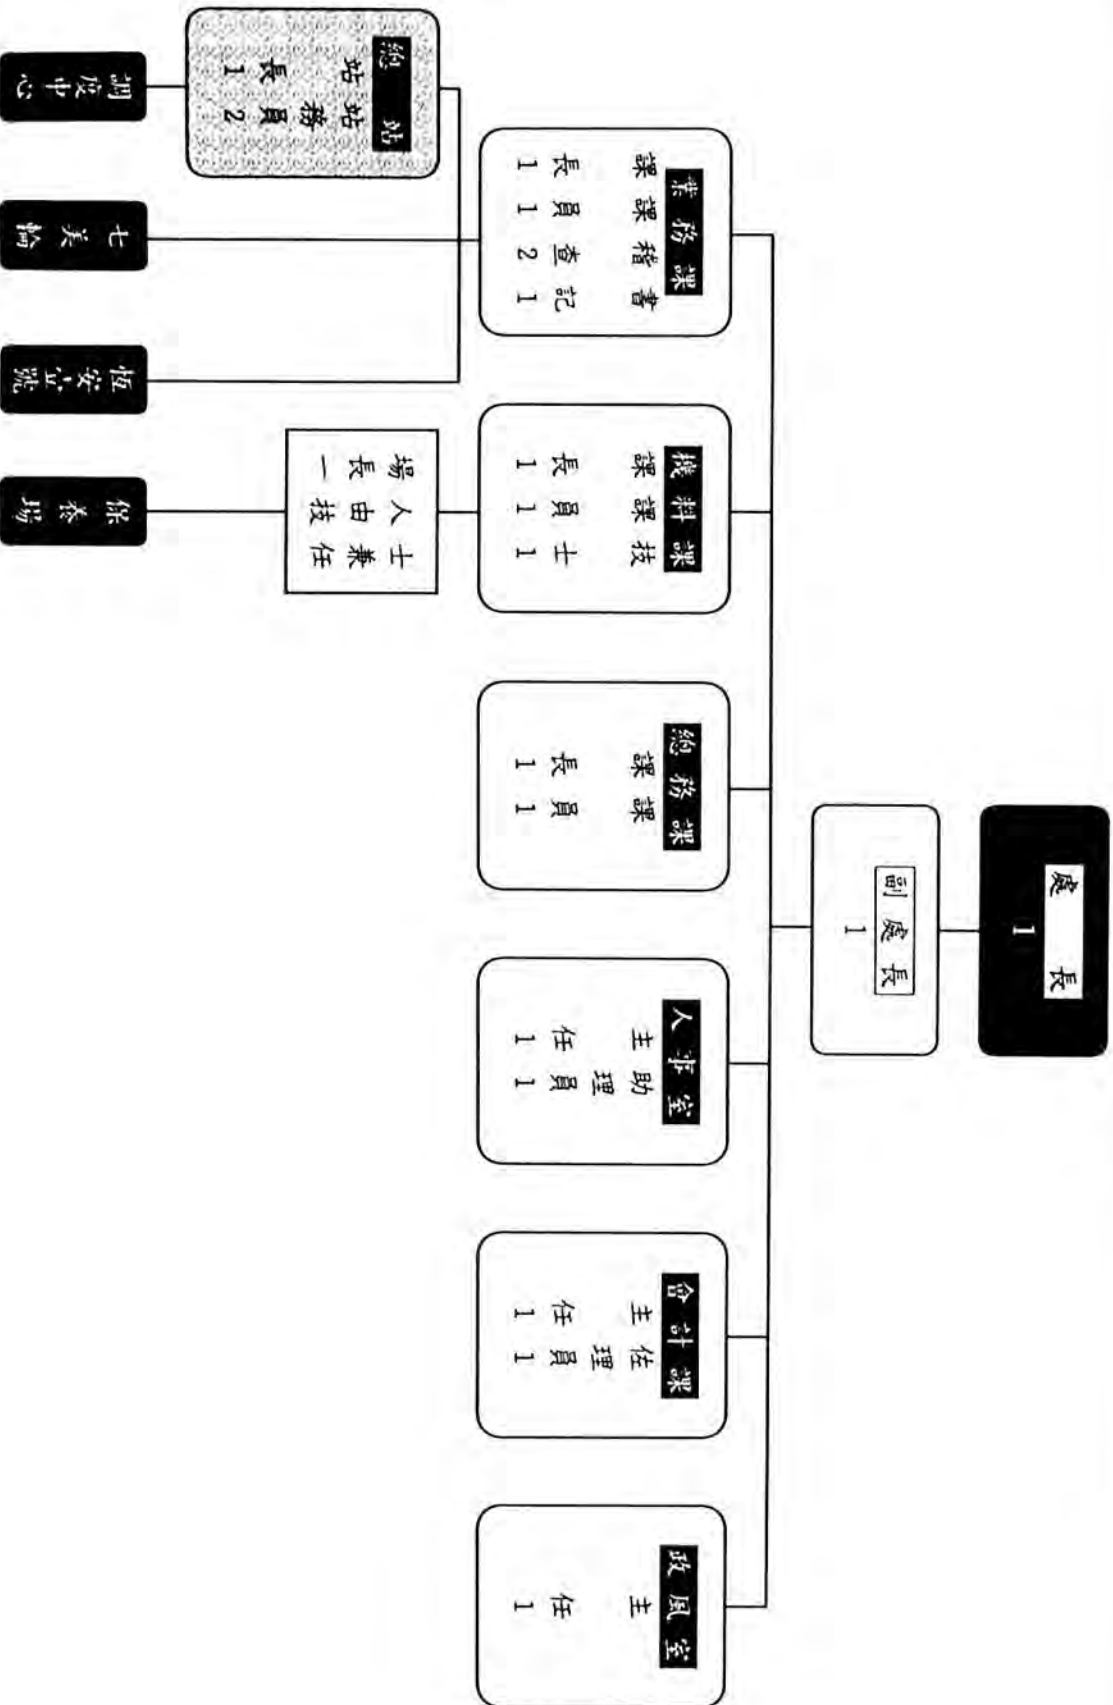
處長
1

副處長
1

業務課
課長 1
課員 1
稽查 2
書記 1

機料課
課長 1
課員 1
技士 1

總務課
課長 1
課員 1

人事室
主任 1
助理員 1

會計課
主任 1
佐理員 1

政風室
主任 1

總站
站長 1
站務員 2

場長由一人兼任技士

調度中心

七美輪

恆安號

保養場